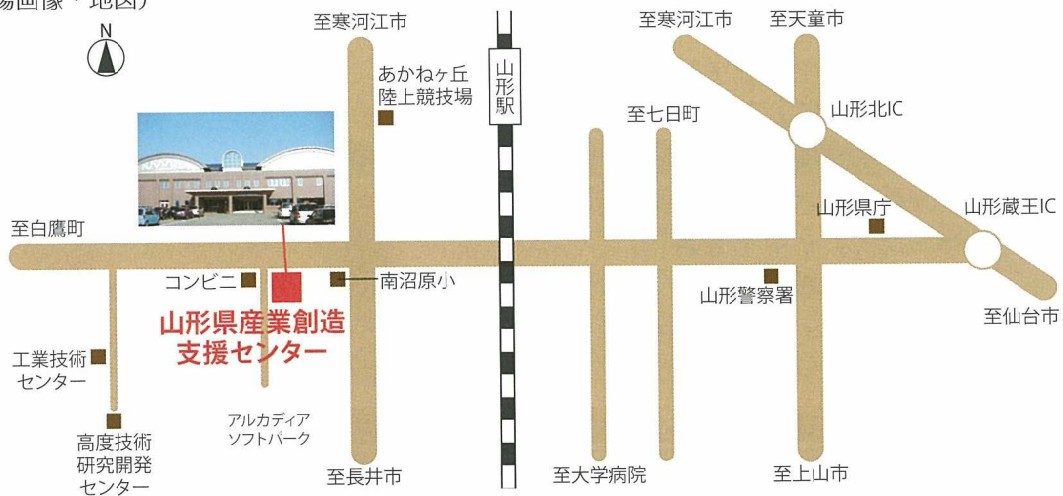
場画像・地図)

N

至寒河江市

あかねヶ丘
陸上競技場

山形駅

至寒河江市

至天童市

至七日町

山形北IC

至白鷹町

山形県庁

山形蔵王IC

コンビニ

南沼原小

山形警察署

至仙台市

山形県産業創造
支援センター

工業技術
センター

アルカディア
ソフトパーク

高度技術
研究開発
センター

至長井市

至大学病院

至上山市